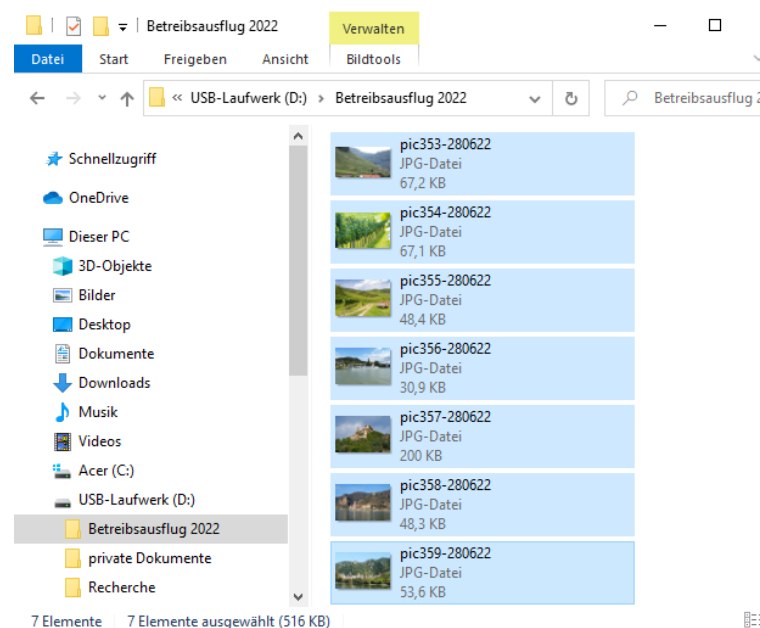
Betreibsausflug 2022
Verwalten
Datei
Start
Freigeben
Ansicht
Bildtools
« USB-Laufwerk (D:) › Betreibsausflug 2022
Betreibsausflug 2

Schnellzugriff
OneDrive
Dieser PC
3D-Objekte
Bilder
Desktop
Dokumente
Downloads
Musik
Videos
Acer (C:)
USB-Laufwerk (D:)
Betreibsausflug 2022
private Dokumente
Recherche

pic353-280622
JPG-Datei
67,2 KB
pic354-280622
JPG-Datei
67,1 KB
pic355-280622
JPG-Datei
48,4 KB
pic356-280622
JPG-Datei
30,9 KB
pic357-280622
JPG-Datei
200 KB
pic358-280622
JPG-Datei
48,3 KB
pic359-280622
JPG-Datei
53,6 KB

7 Elemente
7 Elemente ausgewählt (516 KB)